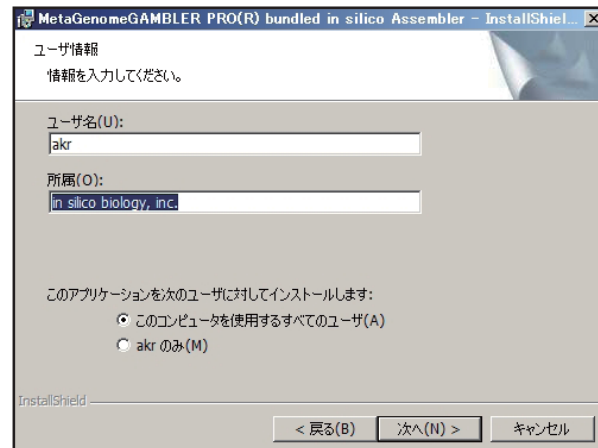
MetaGenomeGAMBLER PRO(R) bundled in silico Assembler - InstallShiel...

ユーザ情報

情報を入力してください。

ユーザ名(U):

akr

所属(O):

in silico biology, inc.

このアプリケーションを次のユーザに対してインストールします:

このコンピュータを使用するすべてのユーザ(A)

akr のみ(M)

InstallShield

< 戻る(B)

次へ(N) >

キャンセル